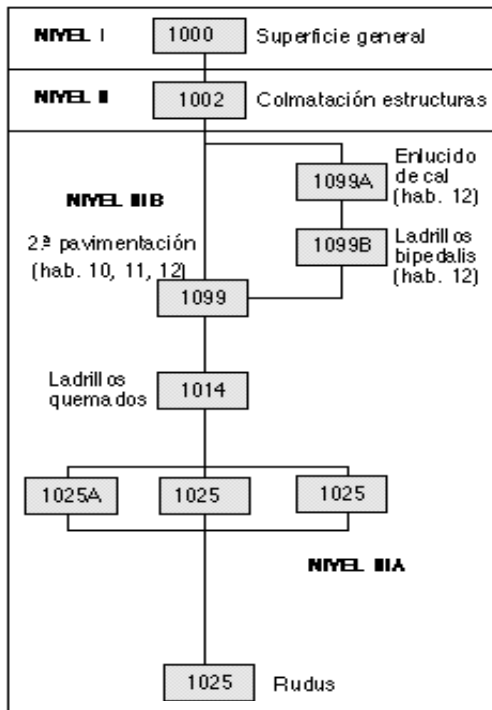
NIVEL I
1000 Superficie general

NIVEL II
1002 Colmatación estructuras

NIVEL IIIB

Enlucido de cal (hab. 12)
1099A

Ladrillos bipedalis (hab. 12)
1099B

2ª pavimentación (hab. 10, 11, 12)
1099

Ladrillos quemados
1014

1025A
1025
1025

NIVEL IIIA

1025 Rudus